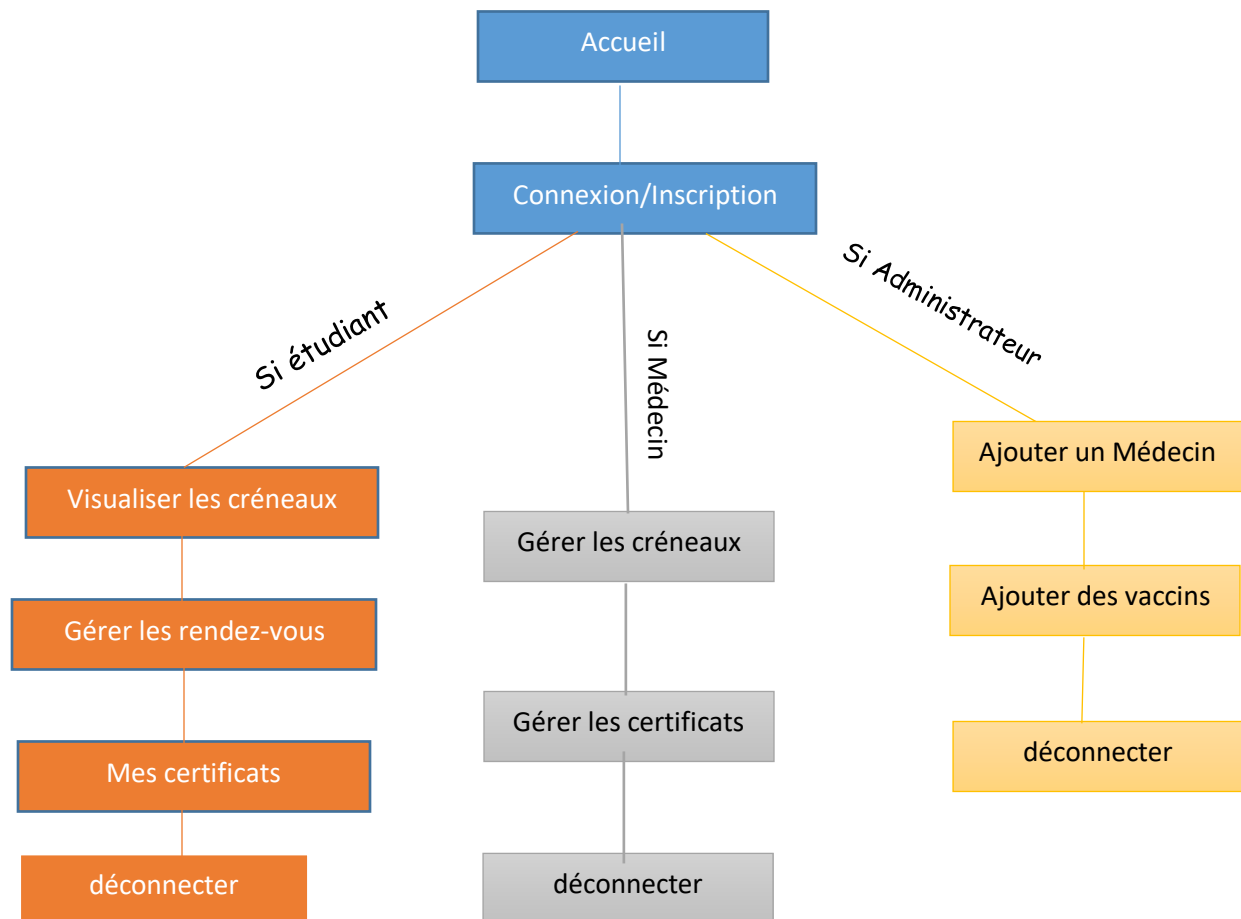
Accueil

Connexion/Inscription

Si étudiant

Si Médecin

Si Administrateur

Visualiser les créneaux

Gérer les rendez-vous

Mes certificats

déconnecter

Gérer les créneaux

Gérer les certificats

déconnecter

Ajouter un Médecin

Ajouter des vaccins

déconnecter